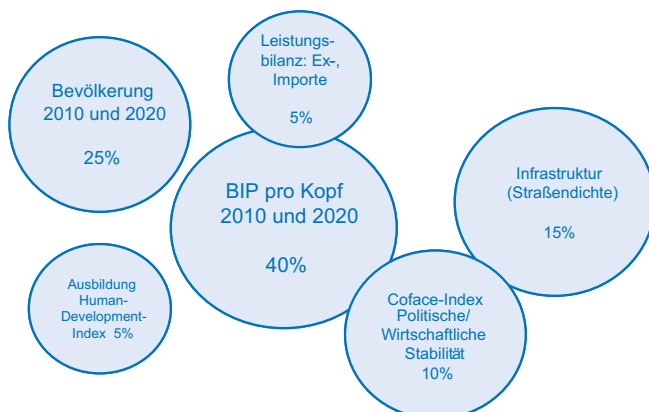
Bevölkerung 2010 und 2020

25%

Leistungsbilanz: Ex-, Importe

5%

BIP pro Kopf 2010 und 2020

40%

Infrastruktur (Straßendichte)

15%

Ausbildung Human-Development-Index 5%

Coface-Index Politische/ Wirtschaftliche Stabilität

10%